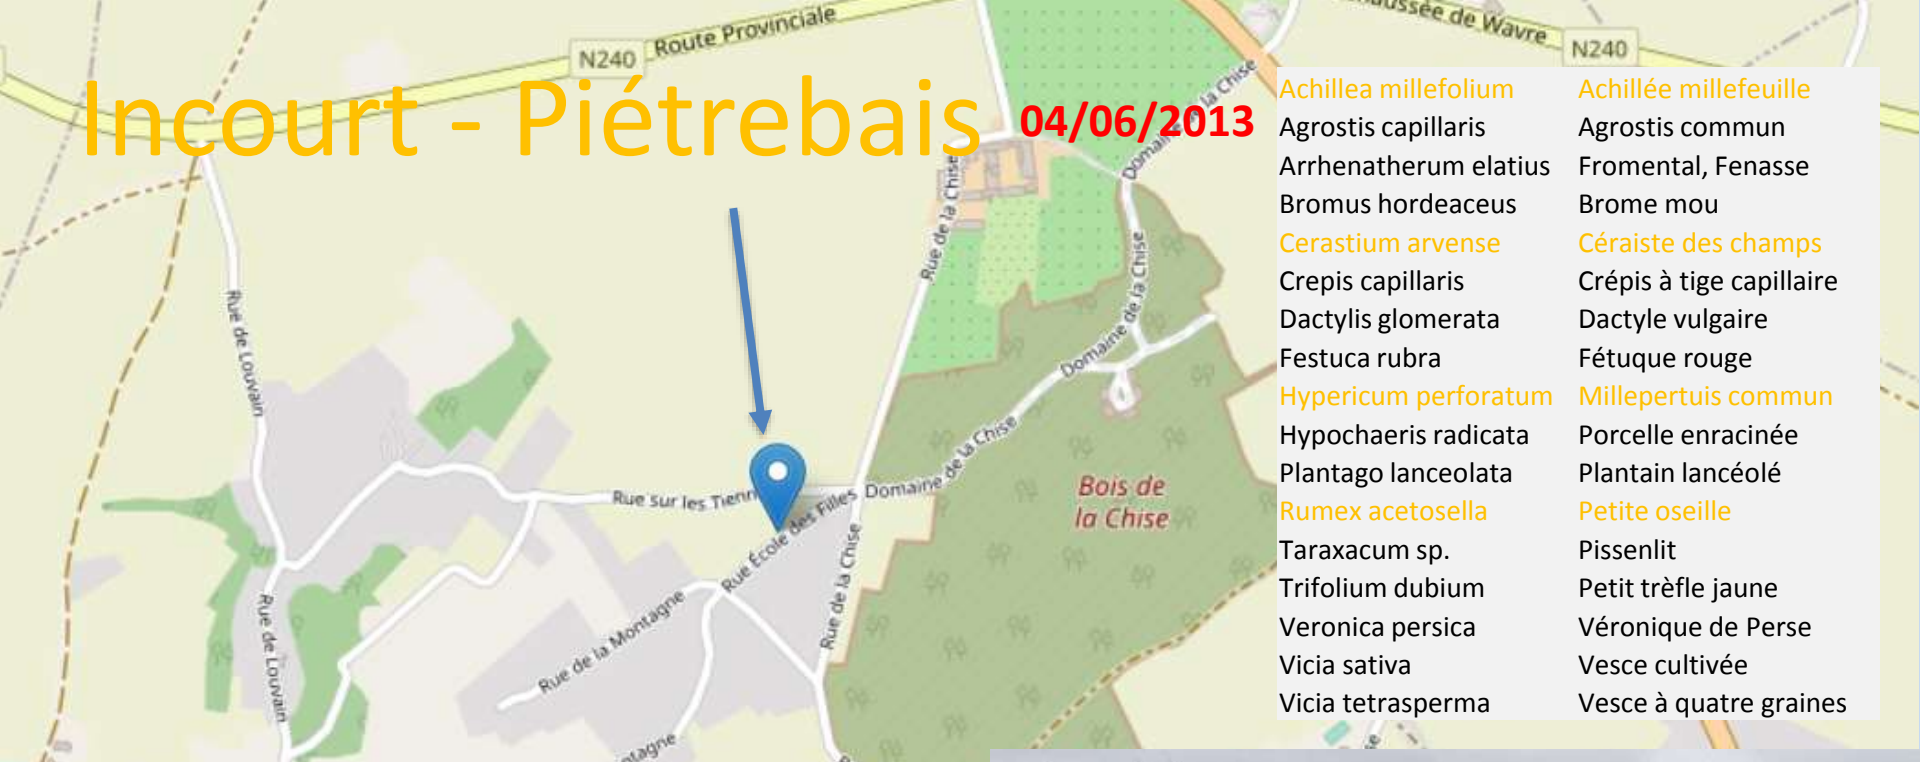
Incourt - Piétrebais

04/06/2013

N240 Route Provinciale

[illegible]ussée de Wavre N240

Rue de Louvain

Rue de la Chise

Domaine de la Chise

Rue sur les Tienn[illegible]

Rue École des Filles

Rue de la Montagne

Bois de la Chise

| Achillea millefolium | Achillée millefeuille |
|---|---|
| Agrostis capillaris | Agrostis commun |
| Arrhenatherum elatius | Fromental, Fenasse |
| Bromus hordeaceus | Brome mou |
| Cerastium arvense | Céraiste des champs |
| Crepis capillaris | Crépis à tige capillaire |
| Dactylis glomerata | Dactyle vulgaire |
| Festuca rubra | Fétuque rouge |
| Hypericum perforatum | Millepertuis commun |
| Hypochaeris radicata | Porcelle enracinée |
| Plantago lanceolata | Plantain lancéolé |
| Rumex acetosella | Petite oseille |
| Taraxacum sp. | Pissenlit |
| Trifolium dubium | Petit trèfle jaune |
| Veronica persica | Véronique de Perse |
| Vicia sativa | Vesce cultivée |
| Vicia tetrasperma | Vesce à quatre graines |